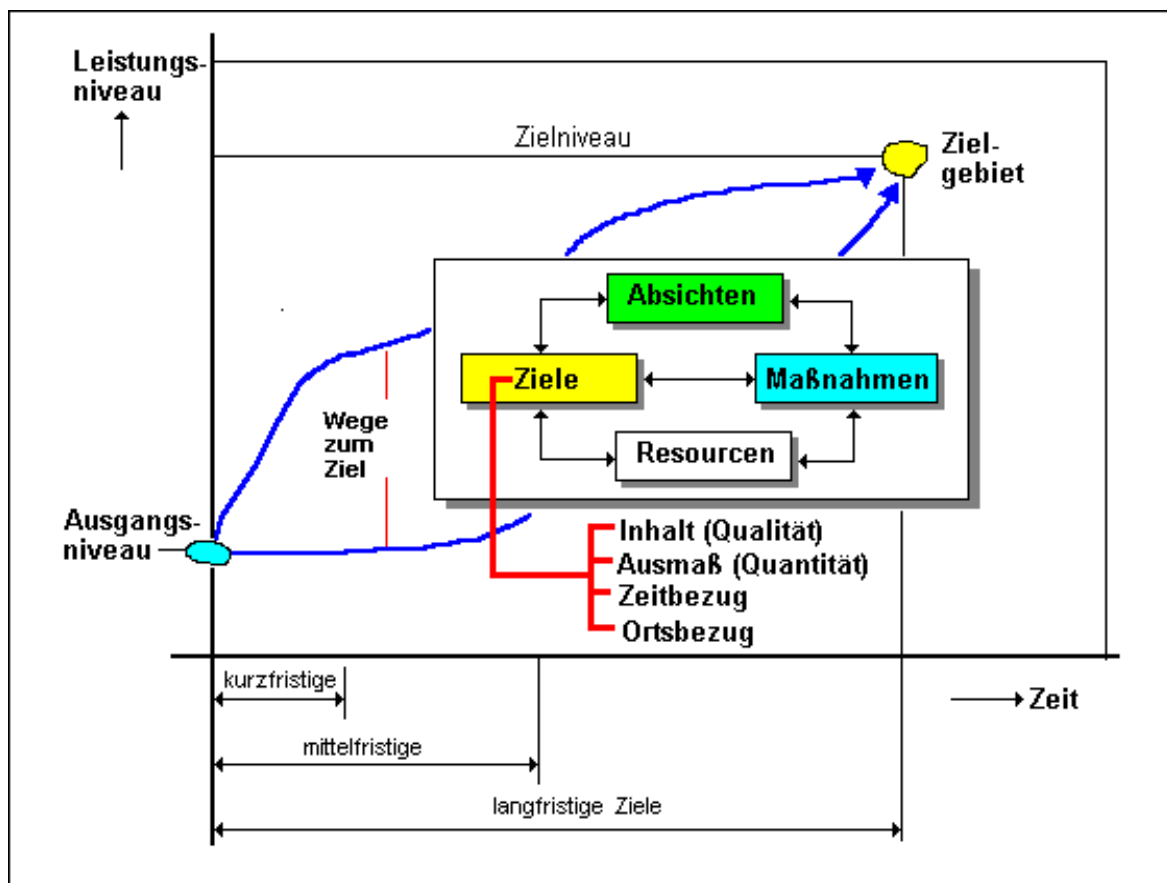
Leistungsniveau

Zielniveau

Zielgebiet

Absichten

Ziele

Maßnahmen

Resourcen

Wege zum Ziel

Ausgangsniveau

Inhalt (Qualität)
Ausmaß (Quantität)
Zeitbezug
Ortsbezug

Zeit

kurzfristige

mittelfristige

langfristige Ziele